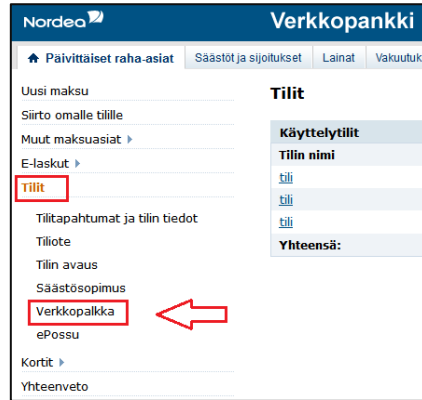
Nordea

Verkkopankki

Päivittäiset raha-asiat | Säästöt ja sijoitukset | Lainat | Vakuutuk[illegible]

Uusi maksu
Siirto omalle tilille
Muut maksuasiat
E-laskut
Tilit
Tilitapahtumat ja tilin tiedot
Tiliote
Tilin avaus
Säästösopimus
Verkkopalkka
ePossu
Kortit
Yhteenveto

Tilit

| Käyttelytilit |
|---|
| Tilin nimi |
| tili |
| tili |
| tili |
| Yhteensä: |